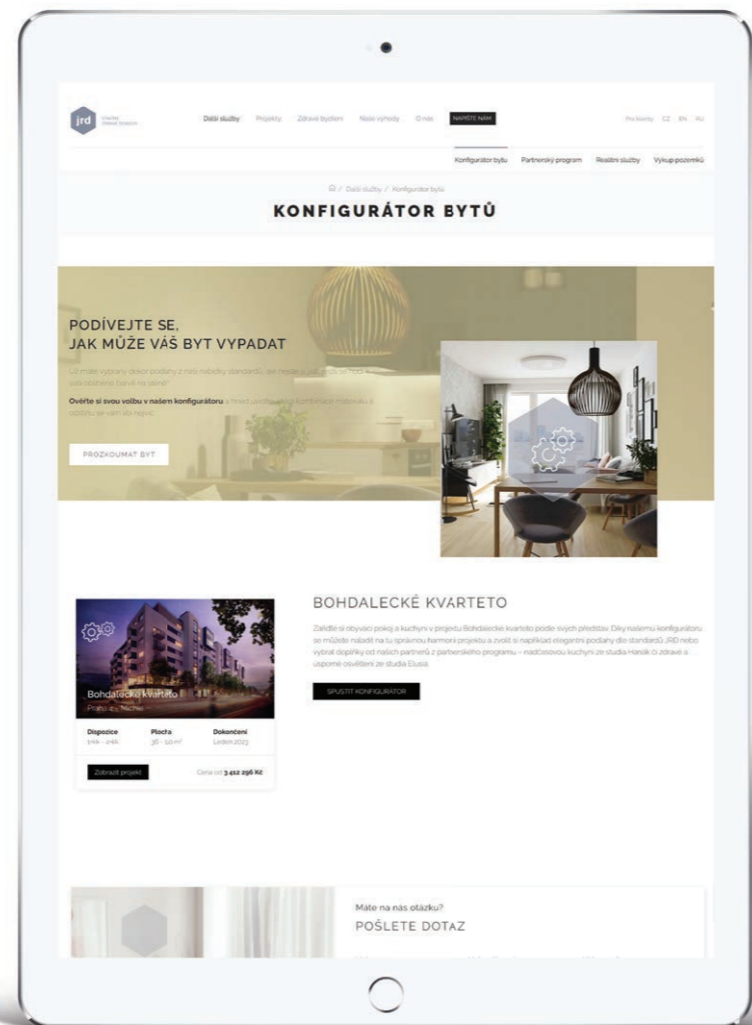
jrd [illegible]

Další služby Projekty Zdravé bydlení Naše výhody O nás NAPIŠTE NÁM

Pro klienty CZ EN RU

Konfigurátor bytu Partnerský program Realitní služby Výkup pozemků

Další služby / Konfigurátor bytu

KONFIGURÁTOR BYTŮ

PODÍVEJTE SE, JAK MŮŽE VÁŠ BYT VYPADAT

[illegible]

Ověřte si svou volbu v našem konfigurátoru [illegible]

PROZKOUMAT BYT

BOHDALECKÉ KVARTETO

Zaliďte si obývací pokoj a kuchyni v projektu Bohdalecké kvarteto podle svých představ. Díky našemu konfigurátoru se můžete naladit na tu správnou harmonii projektu a zvolit si například elegantní podlahy dle standardů JRD nebo vybrat doplňky od našich partnerů z partnerského programu – nadčasovou kuchyni ze studia Hanák či zdravé a úsporné osvětlení ze studia Elusia.

SPUSTIT KONFIGURÁTOR

Bohdalecké kvarteto
Praha 10 - Michle

| Dispozice | Plocha | Dokončení |
|---|---|---|
| 1+kk - 2+kk | 36 - 50 m² | Leden 2023 |

Zobrazit projekt

Cena od 3 412 296 Kč

Máte na nás otázku?
POŠLETE DOTAZ